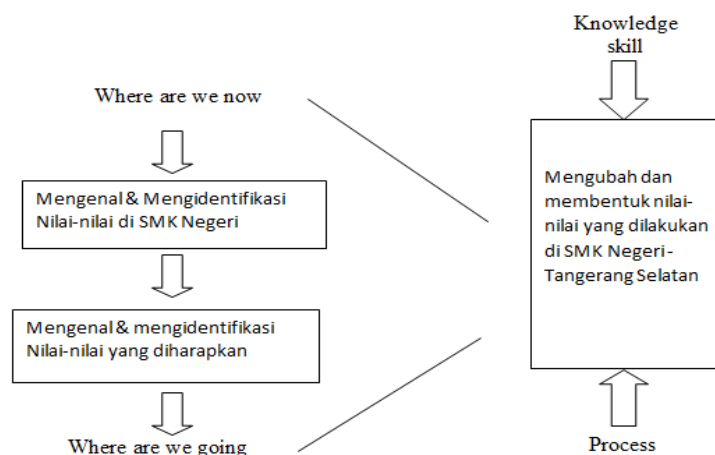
Knowledge skill

Where are we now

Mengenal & Mengidentifikasi Nilai-nilai di SMK Negeri

Mengenal & mengidentifikasi Nilai-nilai yang diharapkan

Where are we going

Mengubah dan membentuk nilai-nilai yang dilakukan di SMK Negeri - Tangerang Selatan

Process